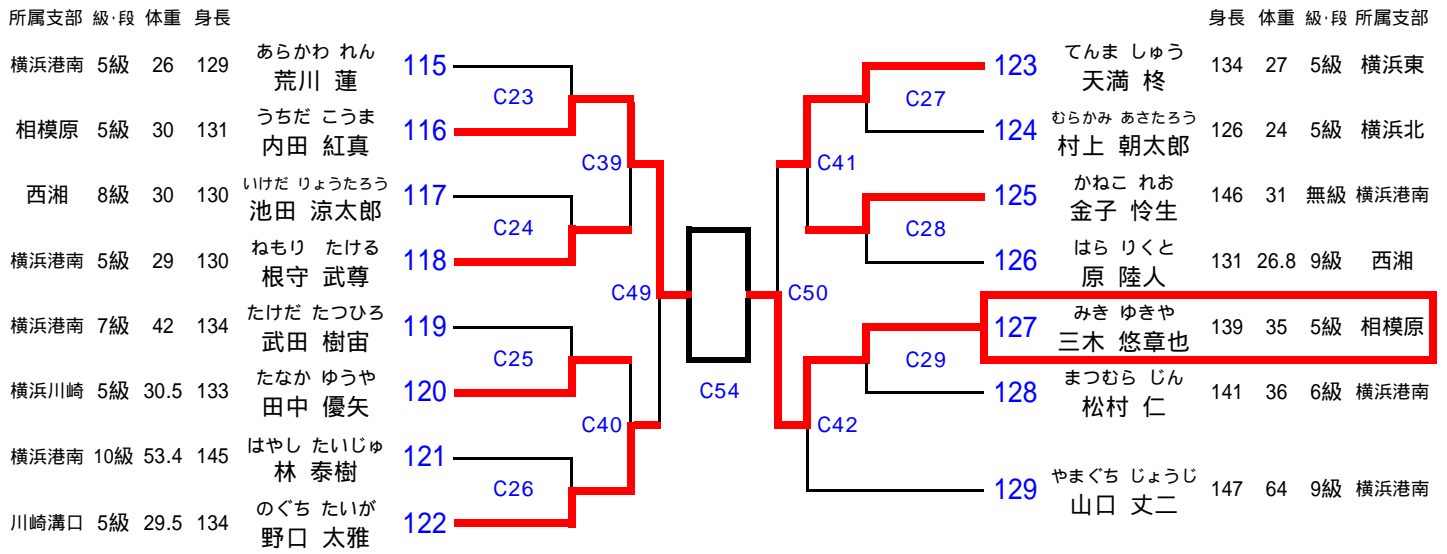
所属支部 級·段 体重 身長

| 所属支部 | 級·段 | 体重 | 身長 | 氏名 | 番号 |
|---|---|---|---|---|---|
| 横浜港南 | 5級 | 26 | 129 | あらかわ れん 荒川 蓮 | 115 |
| 相模原 | 5級 | 30 | 131 | うちだ こうま 内田 紅真 | 116 |
| 西湘 | 8級 | 30 | 130 | いけだ りょうたろう 池田 涼太郎 | 117 |
| 横浜港南 | 5級 | 29 | 130 | ねもり たける 根守 武尊 | 118 |
| 横浜港南 | 7級 | 42 | 134 | たけだ たつひろ 武田 樹宙 | 119 |
| 横浜川崎 | 5級 | 30.5 | 133 | たなか ゆうや 田中 優矢 | 120 |
| 横浜港南 | 10級 | 53.4 | 145 | はやし たいじゅ 林 泰樹 | 121 |
| 川崎溝口 | 5級 | 29.5 | 134 | のぐち たいが 野口 太雅 | 122 |

C23 C24 C25 C26 C39 C40 C49 C54 C50 C41 C42 C27 C28 C29

身長 体重 級·段 所属支部

| 番号 | 氏名 | 身長 | 体重 | 級·段 | 所属支部 |
|---|---|---|---|---|---|
| 123 | てんま しゅう 天満 柊 | 134 | 27 | 5級 | 横浜東 |
| 124 | むらかみ あさたろう 村上 朝太郎 | 126 | 24 | 5級 | 横浜北 |
| 125 | かねこ れお 金子 怜生 | 146 | 31 | 無級 | 横浜港南 |
| 126 | はら りくと 原 陸人 | 131 | 26.8 | 9級 | 西湘 |
| 127 | みき ゆきや 三木 悠章也 | 139 | 35 | 5級 | 相模原 |
| 128 | まつむら じん 松村 仁 | 141 | 36 | 6級 | 横浜港南 |
| 129 | やまぐち じょうじ 山口 丈二 | 147 | 64 | 9級 | 横浜港南 |